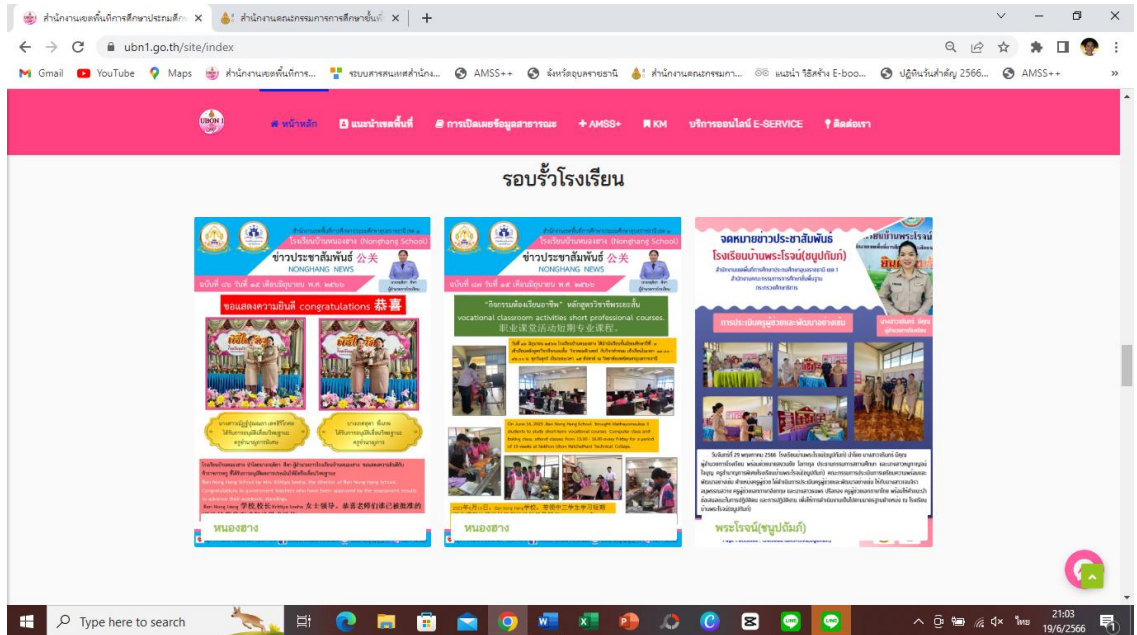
สำนักงานเขตพื้นที่การศึกษาประถมศึก ×
สำนักงานคณะกรรมการการศึกษาขั้นพื้ ×
+

ubn1.go.th/site/index

Gmail YouTube Maps สำนักงานเขตพื้นที่การ... ระบบสารสนเทศสำนักง... AMSS++ จังหวัดอุบลราชธานี สำนักงานคณะกรรมกา... แนะนำ วิธีสร้าง E-boo... ปฏิทินวันสำคัญ 2566... AMSS++

หน้าหลัก แนะนำเขตพื้นที่ การเปิดเผยข้อมูลสาธารณะ + AMSS+ KM บริการออนไลน์ E-SERVICE ติดต่อเรา

รอบรั้วโรงเรียน

โรงเรียนบ้านหนองฮาง (Nonghang School)
ข่าวประชาสัมพันธ์ 公关
NONGHANG NEWS
ขอแสดงความยินดี congratulations 恭喜

โรงเรียนบ้านหนองฮาง (Nonghang School)
ข่าวประชาสัมพันธ์ 公关
NONGHANG NEWS
"กิจกรรมห้องเรียนอาชีพ" หลักสูตรวิชาชีพระยะสั้น
vocational classroom activities short professional courses.
职业课堂活动短期专业课程。

จดหมายข่าวประชาสัมพันธ์
โรงเรียนบ้านพระโรจน์(ชนูปถัมภ์)
การประเมินครูผู้ช่วยและพัฒนาอย่างเข้ม

หนองฮาง

หนองฮาง

พระโรจน์(ชนูปถัมภ์)

Type here to search

ไทย 21:03 19/6/2566